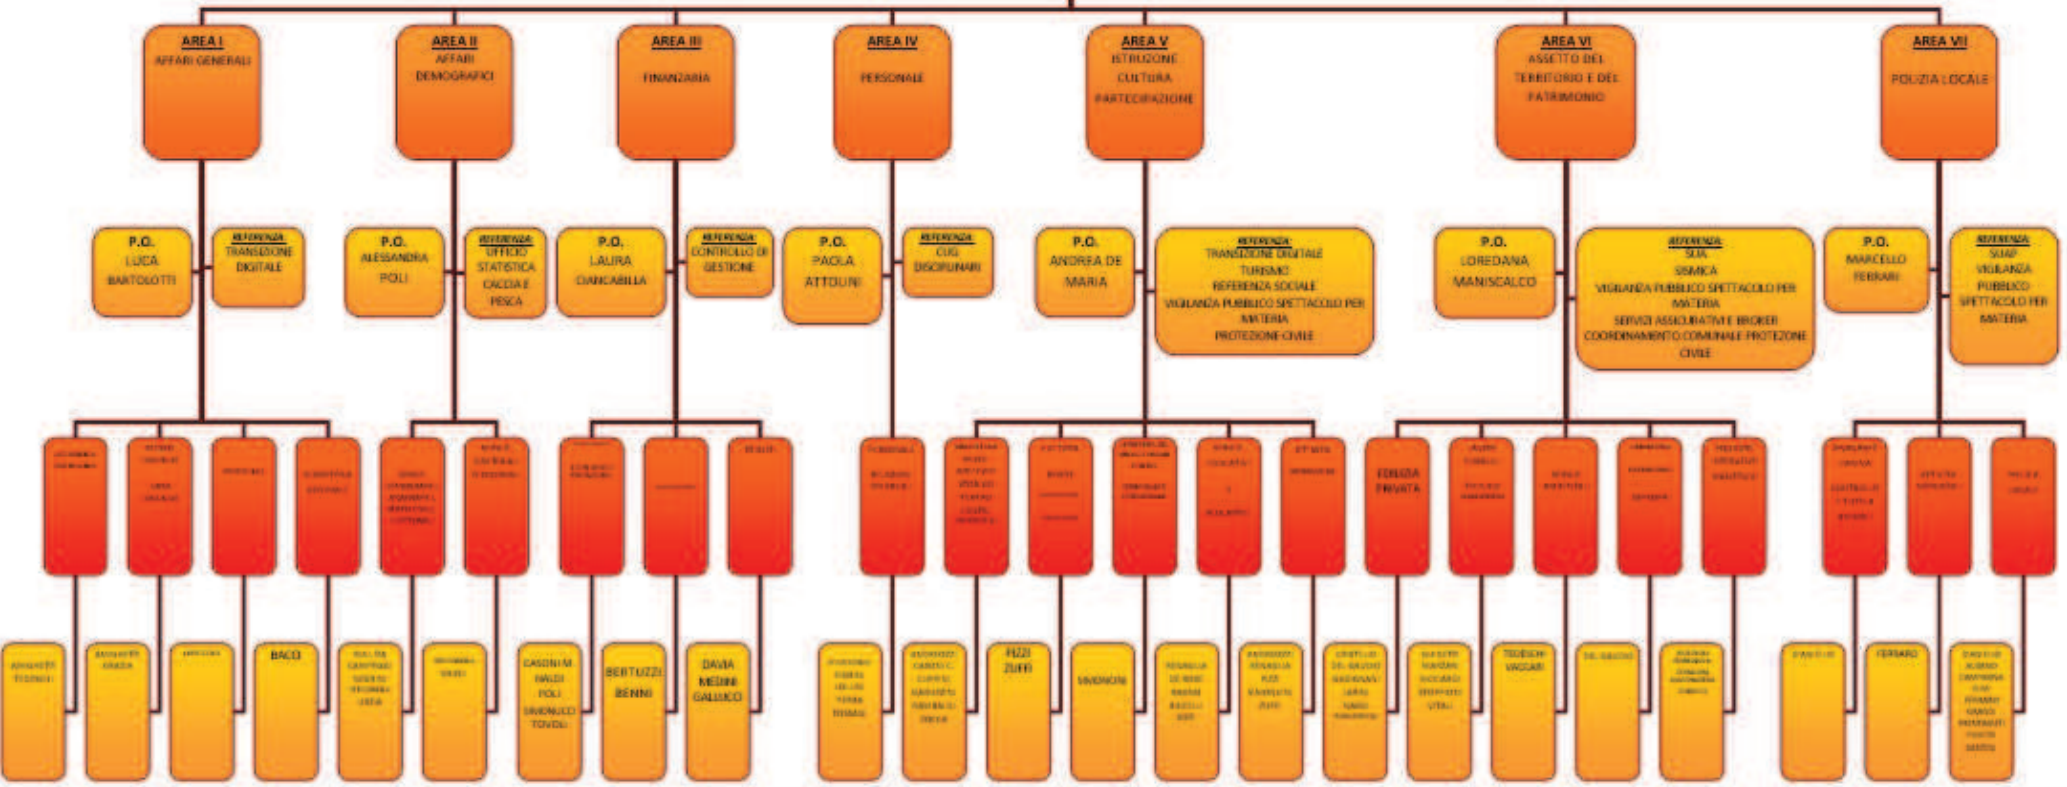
AREA I
AFFARI GENERALI

AREA II
AFFARI DEMOGRAFICI

AREA III
FINANZIARIA

AREA IV
PERSONALE

AREA V
ISTRUZIONE CULTURA PARTECIPAZIONE

AREA VI
ASSETTO DEL TERRITORIO E DEL PATRIMONIO

AREA VII
POLIZIA LOCALE

P.O.
LUCA BARTOLOTTI

REFERENZA:
TRANSIZIONE DIGITALE

P.O.
ALESSANDRA POLI

REFERENZA:
UFFICIO STATISTICA CACCIA E PESCA

P.O.
LAURA CIANCABILLA

REFERENZA:
CONTROLLO DI GESTIONE

P.O.
PAOLA ATTOLINI

REFERENZA:
CUG DISCIPLINARI

P.O.
ANDREA DE MARIA

REFERENZA:
TRANSIZIONE DIGITALE
TURISMO
REFERENZA SOCIALE
VIGILANZA PUBBLICO SPETTACOLO PER MATERIA
PROTEZIONE CIVILE

P.O.
LOREDANA MANISCALCO

REFERENZA:
SUA
SISMICA
VIGILANZA PUBBLICO SPETTACOLO PER MATERIA
SERVIZI ASSICURATIVI E BROKER
COORDINAMENTO COMUNALE PROTEZIONE CIVILE

P.O.
MARCELLO FERRARI

REFERENZA:
SUAP
VIGILANZA PUBBLICO SPETTACOLO PER MATERIA

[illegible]

BACCI

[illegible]

CASONI M
BALDI
POLI
SIMONUCCI
TOVOLI

BERTUZZI
BENNI

DAVIA
MEDINI
GALLUCCI

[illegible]

PIZZI
ZUFFI

SIMONCINI

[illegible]

EDILIZIA PRIVATA

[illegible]

TEDESCHI
VACCARI

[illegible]

FERRARO

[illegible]